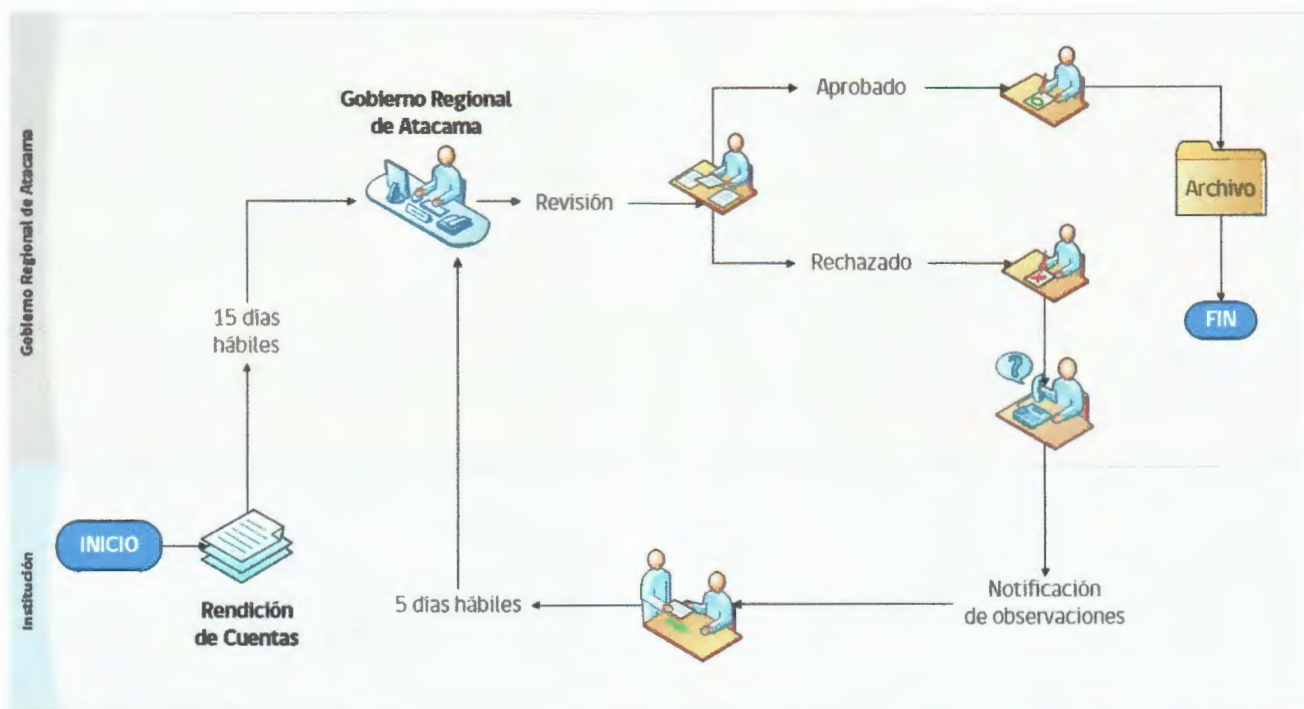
Gobierno Regional de Atacama

Institución

Gobierno Regional de Atacama

Aprobado

Archivo

Revisión

Rechazado

15 días hábiles

FIN

INICIO

Rendición de Cuentas

5 días hábiles

Notificación de observaciones